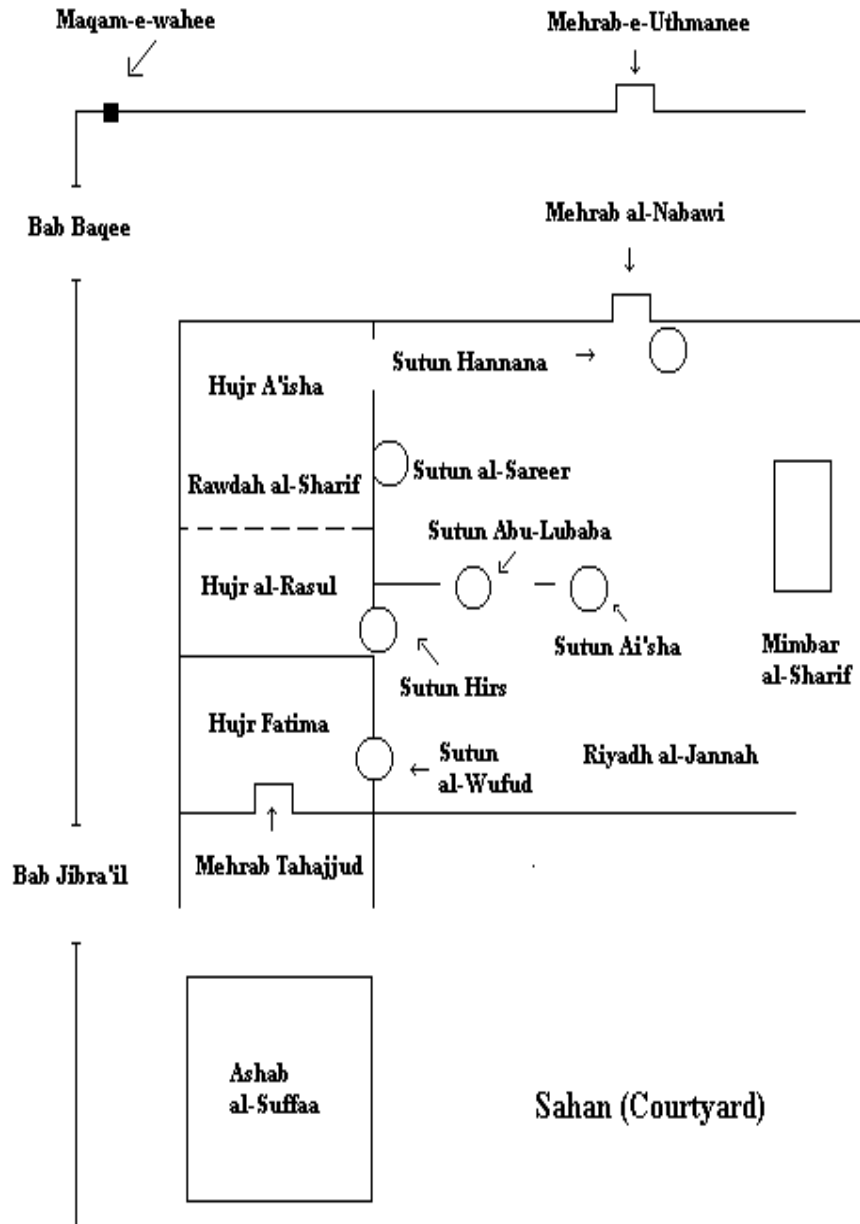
Maqam-e-wahee

Mehrab-e-Uthmanee

Bab Baqee

Mehrab al-Nabawi

Sutun Hannana

Hujr A'isha

Sutun al-Sareer

Rawdah al-Sharif

Sutun Abu-Lubaba

Hujr al-Rasul

Sutun Ai'sha

Mimbar al-Sharif

Sutun Hirs

Hujr Fatima

Sutun al-Wufud

Riyadh al-Jannah

Bab Jibra'il

Mehrab Tahajjud

Ashab al-Suffaa

Sahan (Courtyard)